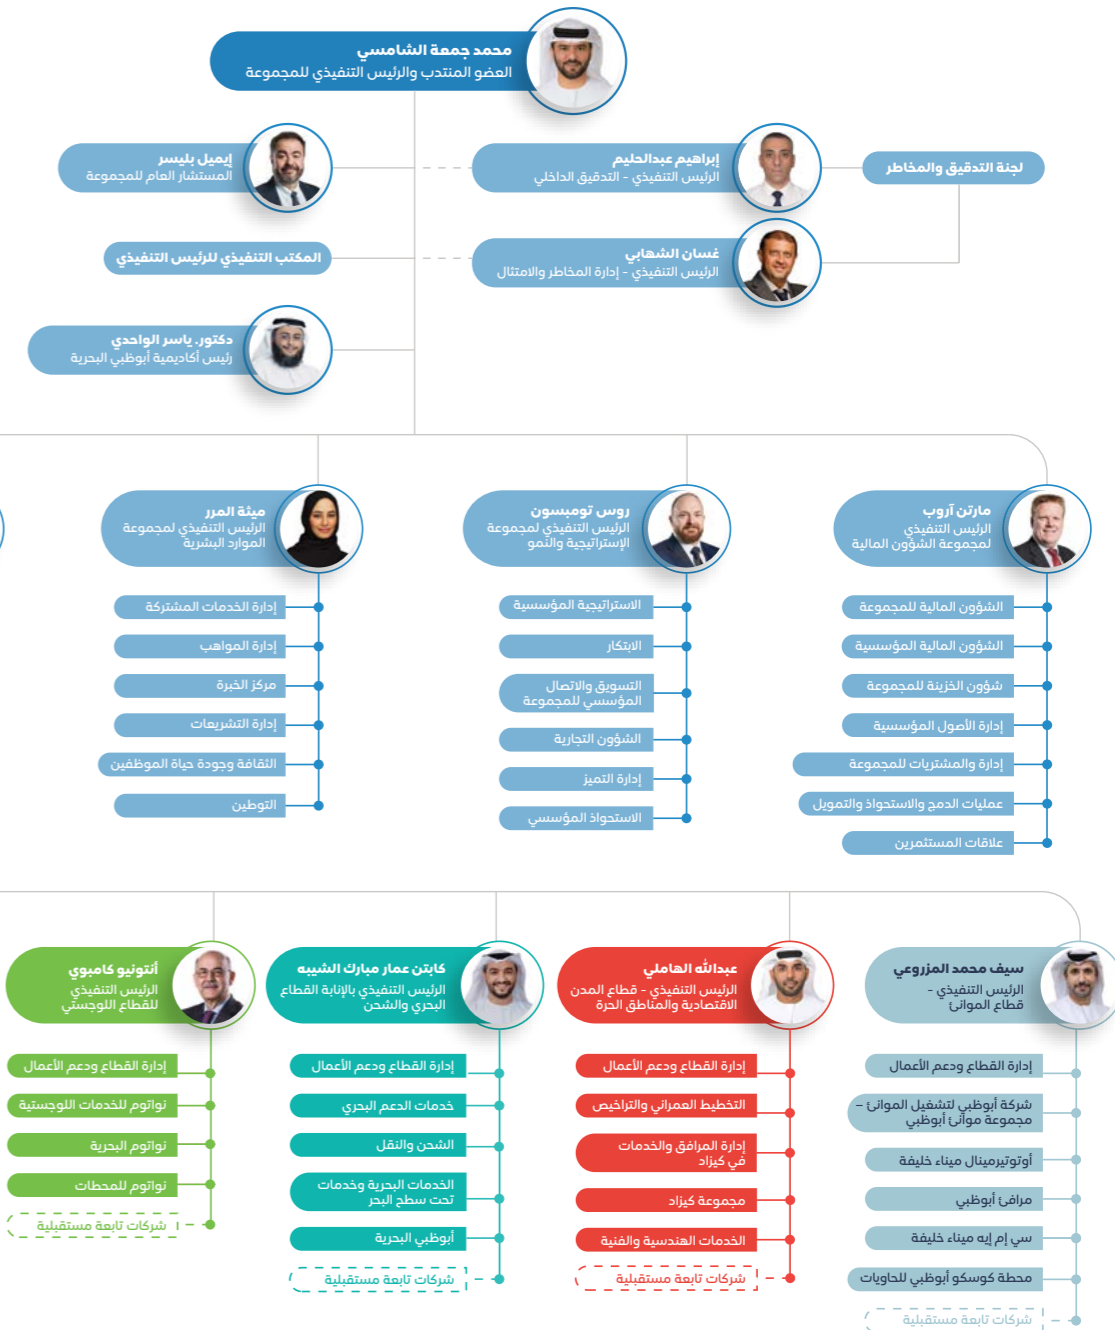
محمد جمعة الشامسي
العضو المنتدب والرئيس التنفيذي للمجموعة

إيميل بليسر
المستشار العام للمجموعة

إبراهيم عبدالحليم
الرئيس التنفيذي - التدقيق الداخلي

لجنة التدقيق والمخاطر

المكتب التنفيذي للرئيس التنفيذي

غسان الشهابي
الرئيس التنفيذي - إدارة المخاطر والامتثال

دكتور. ياسر الواحدي
رئيس أكاديمية أبوظبي البحرية

مارتن آروب
الرئيس التنفيذي لمجموعة الشؤون المالية

الشؤون المالية للمجموعة
الشؤون المالية المؤسسية
شؤون الخزينة للمجموعة
إدارة الأصول المؤسسية
إدارة والمشتريات للمجموعة
عمليات الدمج والاستحواذ والتمويل
علاقات المستثمرين

روس تومبسون
الرئيس التنفيذي لمجموعة الإستراتيجية والنمو

الاستراتيجية المؤسسية
الابتكار
التسويق والاتصال المؤسسي للمجموعة
الشؤون التجارية
إدارة التميز
الاستحواذ المؤسسي

ميثة المرر
الرئيس التنفيذي لمجموعة الموارد البشرية

إدارة الخدمات المشتركة
إدارة المواهب
مركز الخبرة
إدارة التشريعات
الثقافة وجودة حياة الموظفين
التوطين

سيف محمد المزروعي
الرئيس التنفيذي - قطاع الموانئ

إدارة القطاع ودعم الأعمال
شركة أبوظبي لتشغيل الموانئ - مجموعة موانئ أبوظبي
أوتوتيرمينال ميناء خليفة
مرافئ أبوظبي
سي إم إيه ميناء خليفة
محطة كوسكو أبوظبي للحاويات
شركات تابعة مستقبلية

عبدالله الهاملي
الرئيس التنفيذي - قطاع المدن الاقتصادية والمناطق الحرة

إدارة القطاع ودعم الأعمال
التخطيط العمراني والتراخيص
إدارة المرافق والخدمات في كيزاد
مجموعة كيزاد
الخدمات الهندسية والفنية
شركات تابعة مستقبلية

كابتن عمار مبارك الشيبه
الرئيس التنفيذي بالإنابة القطاع البحري والشحن

إدارة القطاع ودعم الأعمال
خدمات الدعم البحري
الشحن والنقل
الخدمات البحرية وخدمة تحت سطح البحر
أبوظبي البحرية
شركات تابعة مستقبلية

أنتونيو كامبوي
الرئيس التنفيذي للقطاع اللوجستي

إدارة القطاع ودعم الأعمال
نواتوم للخدمات اللوجستية
نواتوم البحرية
نواتوم للمحطات
شركات تابعة مستقبلية